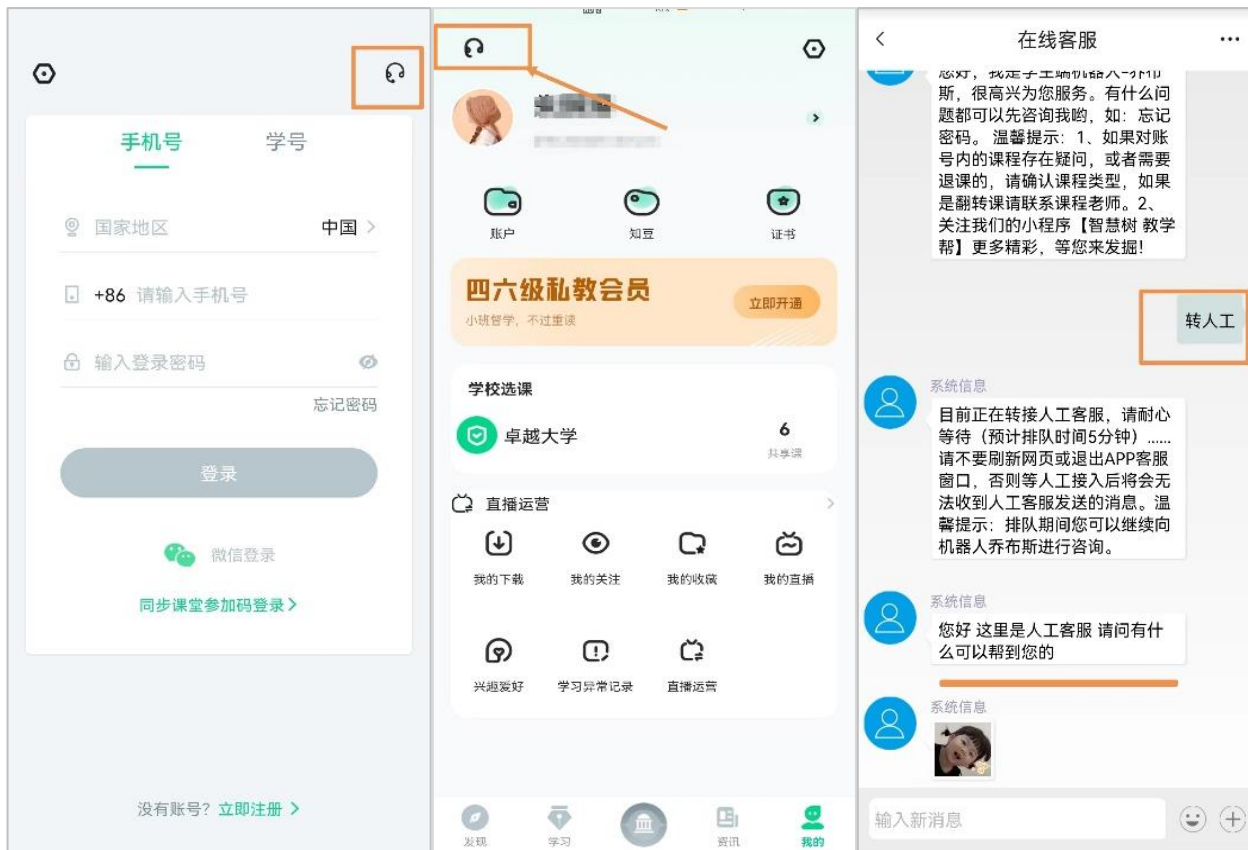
手机号 学号

国家地区 中国 >

+86 请输入手机号

输入登录密码

忘记密码

登录

微信登录

同步课堂参加码登录 >

没有账号? 立即注册 >

账户 知豆 证书

四六级私教会员

小班督学，不过重读

立即开通

学校选课

卓越大学

6

共享课

直播运营

我的下载 我的关注 我的收藏 我的直播

兴趣爱好 学习异常记录 直播运营

发现 学习 资讯 我的

在线客服

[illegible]斯，很高兴为您服务。有什么问题都可以先咨询我哟，如：忘记密码。温馨提示：1、如果对账号内的课程存在疑问，或者需要退课的，请确认课程类型，如果是翻转课请联系课程老师。2、关注我们的小程序【智慧树 教学帮】更多精彩，等您来发掘！

转人工

系统信息

目前正在转接人工客服，请耐心等待（预计排队时间5分钟）......请不要刷新网页或退出APP客服窗口，否则等人工接入后将会无法收到人工客服发送的消息。温馨提示：排队期间您可以继续向机器人乔布斯进行咨询。

系统信息

您好 这里是人工客服 请问有什么可以帮到您的

系统信息

输入新消息